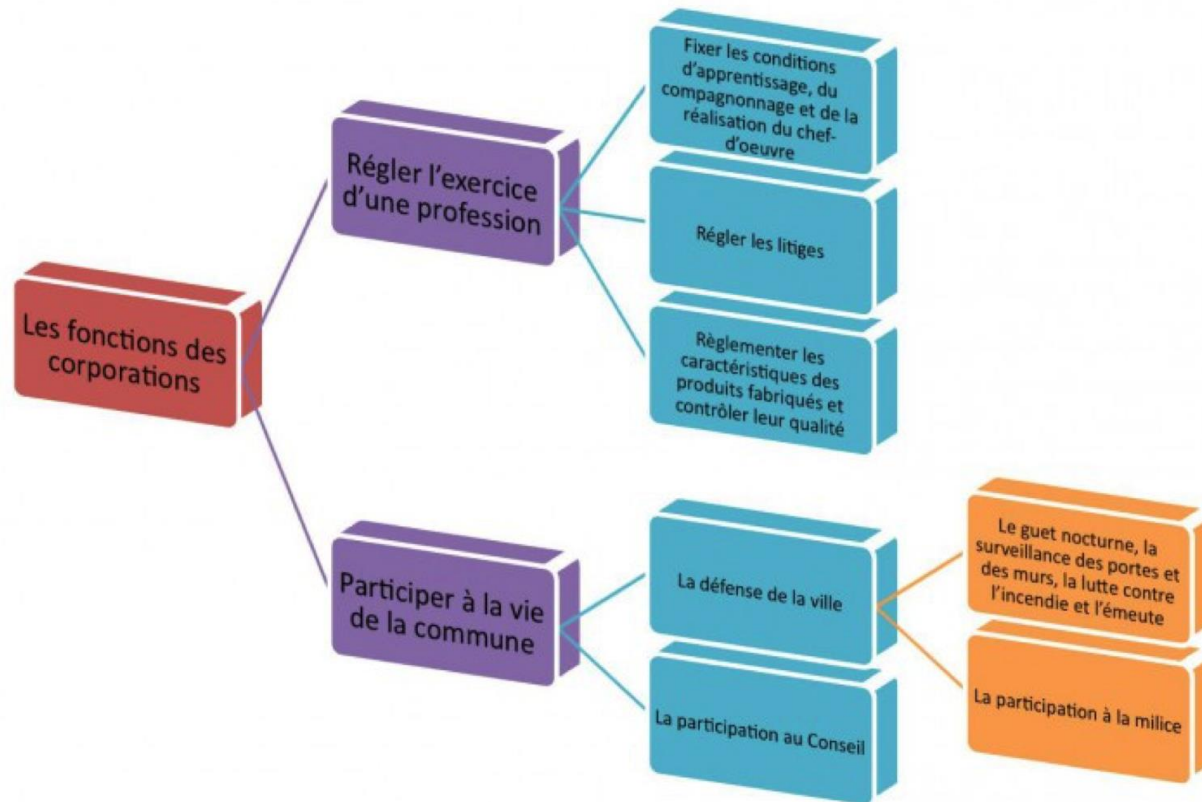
Les fonctions des corporations

Régler l'exercice d'une profession

Fixer les conditions d'apprentissage, du compagnonnage et de la réalisation du chef-d'oeuvre

Régler les litiges

Règlementer les caractéristiques des produits fabriqués et contrôler leur qualité

Participer à la vie de la commune

La défense de la ville

Le guet nocturne, la surveillance des portes et des murs, la lutte contre l'incendie et l'émeute

La participation à la milice

La participation au Conseil